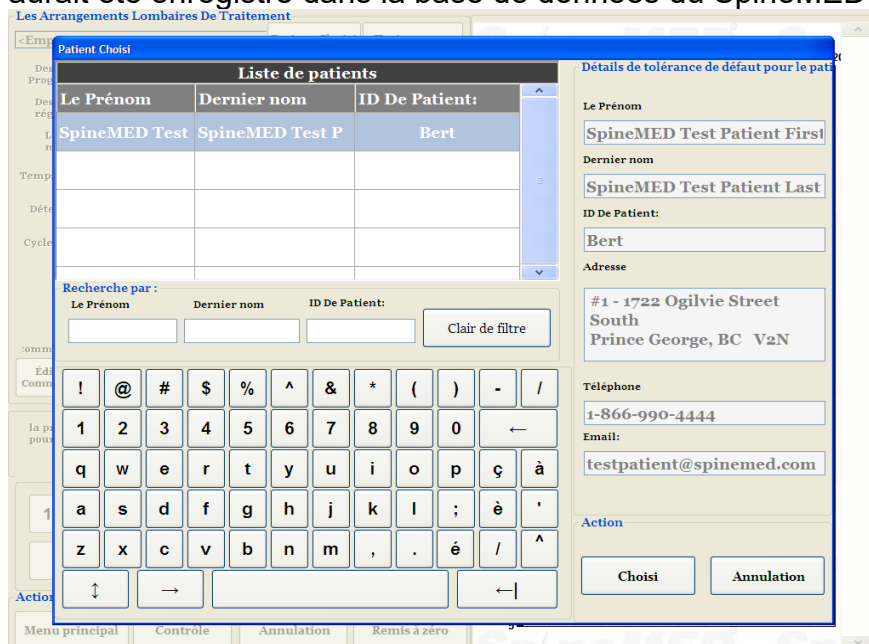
aurait été enregistré dans la base de données du SpineMED

Les Arrangements Lombaires De Traitement

Patient Choisi

Liste de patients

| Le Prénom | Dernier nom | ID De Patient: |
|---|---|---|
| SpineMED Test | SpineMED Test P | Bert |
| | | |
| | | |
| | | |

Recherche par :
Le Prénom
Dernier nom
ID De Patient:
Clair de filtre

! @ # $ % ^ & * ( ) - /
1 2 3 4 5 6 7 8 9 0 ←
q w e r t y u i o p ç à
a s d f g h j k l ; è '
z x c v b n m , . é / ^
↕ → ←|

Détails de tolérance de défaut pour le pati

Le Prénom
SpineMED Test Patient First

Dernier nom
SpineMED Test Patient Last

ID De Patient:
Bert

Adresse
#1 - 1722 Ogilvie Street South
Prince George, BC V2N

Téléphone
1-866-990-4444

Email:
testpatient@spinemed.com

Action

Choisi
Annulation

Action
Menu principal
Contrôle
Annulation
Remis à zéro